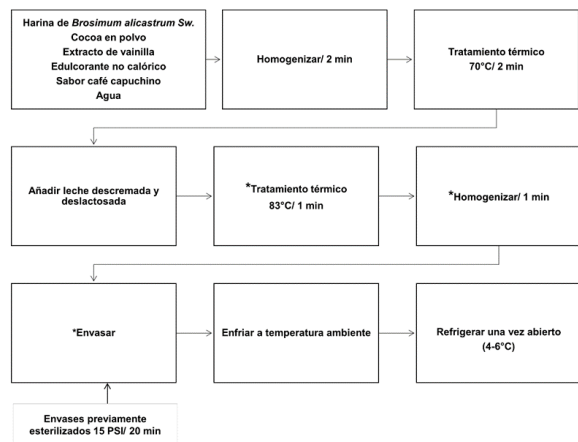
Harina de *Brosimum alicastrum Sw.*
Cocoa en polvo
Extracto de vainilla
Edulcorante no calórico
Sabor café capuchino
Agua

Homogenizar/ 2 min

Tratamiento térmico
70°C/ 2 min

Añadir leche descremada y deslactosada

*Tratamiento térmico
83°C/ 1 min

*Homogenizar/ 1 min

*Envasar

Enfriar a temperatura ambiente

Refrigerar una vez abierto
(4-6°C)

Envases previamente esterilizados 15 PSI/ 20 min